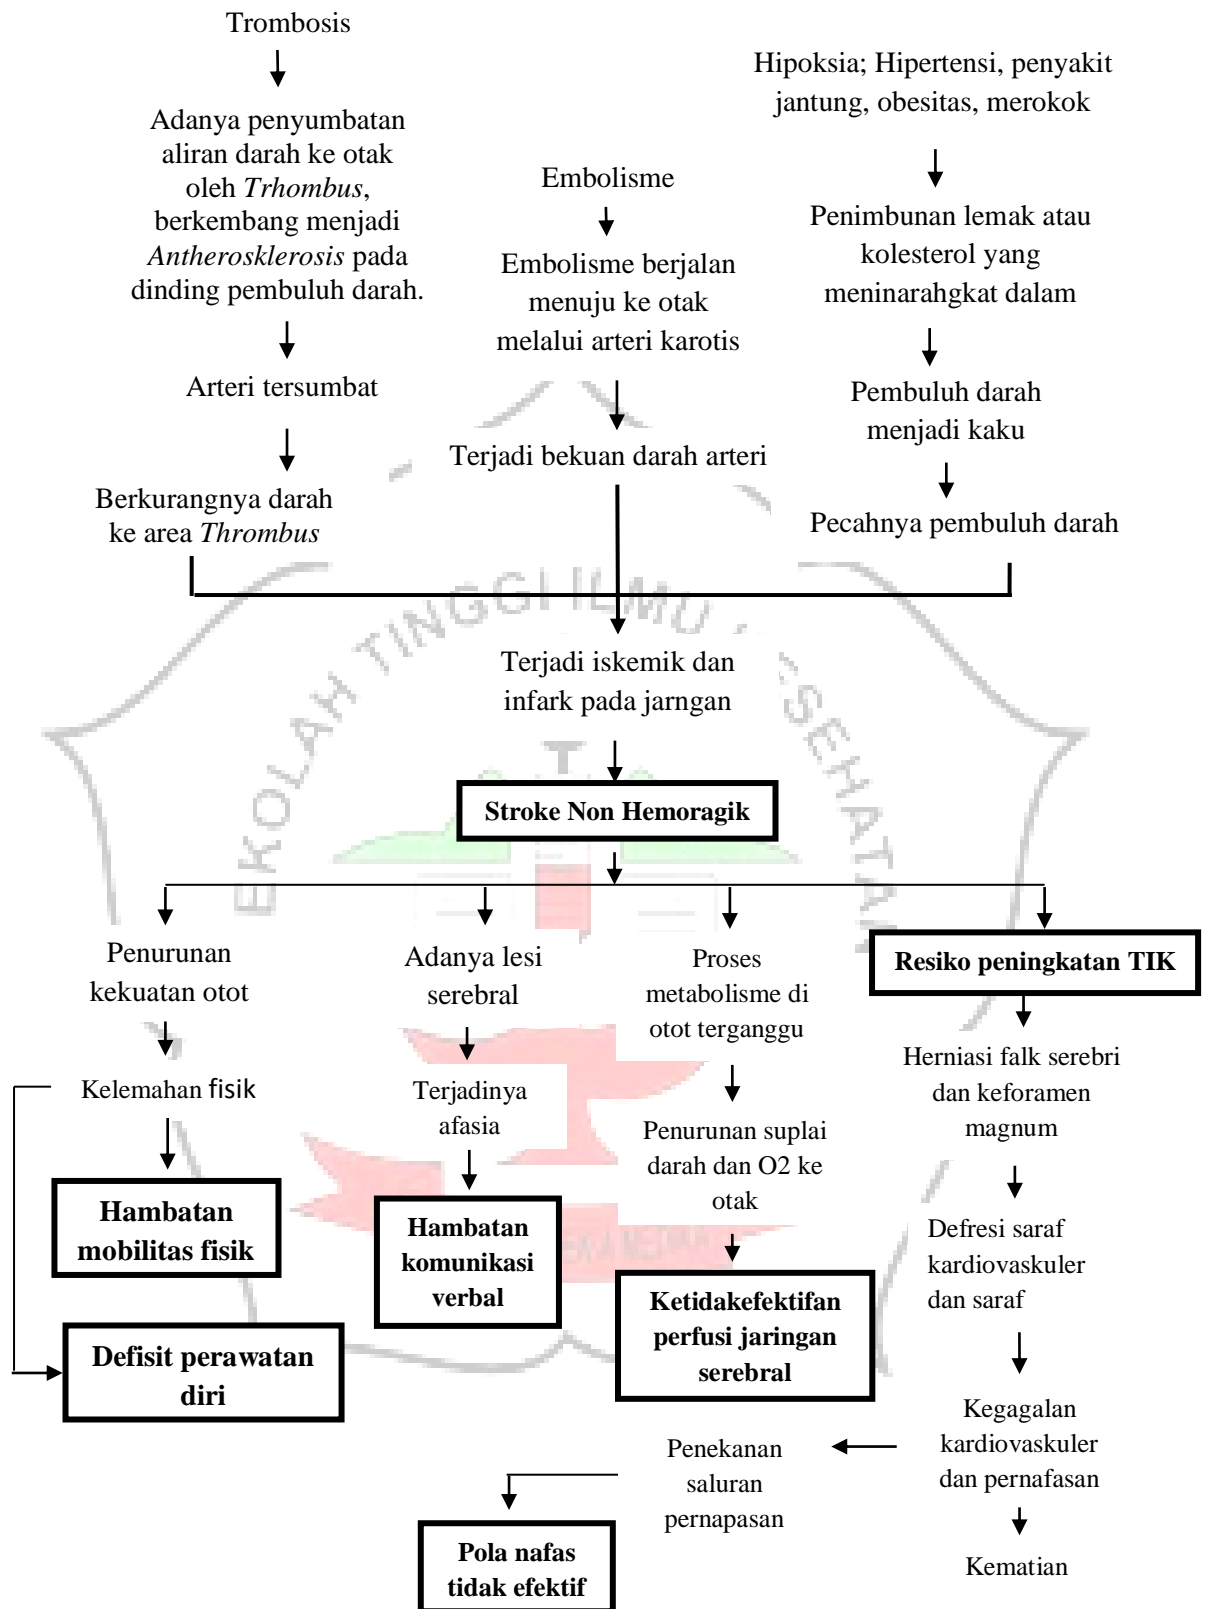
Trombosis

Adanya penyumbatan aliran darah ke otak oleh *Trhombus*, berkembang menjadi *Antherosklerosis* pada dinding pembuluh darah.

Arteri tersumbat

Berkurangnya darah ke area *Thrombus*

Embolisme

Embolisme berjalan menuju ke otak melalui arteri karotis

Terjadi bekuan darah arteri

Hipoksia; Hipertensi, penyakit jantung, obesitas, merokok

Penimbunan lemak atau kolesterol yang meninarahgkat dalam

Pembuluh darah menjadi kaku

Pecahnya pembuluh darah

Terjadi iskemik dan infark pada jarngan

**Stroke Non Hemoragik**

Penurunan kekuatan otot

Kelemahan fisik

**Hambatan mobilitas fisik**

**Defisit perawatan diri**

Adanya lesi serebral

Terjadinya afasia

**Hambatan komunikasi verbal**

Proses metabolisme di otot terganggu

Penurunan suplai darah dan O2 ke otak

**Ketidakefektifan perfusi jaringan serebral**

**Resiko peningkatan TIK**

Herniasi falk serebri dan keforamen magnum

Defresi saraf kardiovaskuler dan saraf

Kegagalan kardiovaskuler dan pernafasan

Kematian

Penekanan saluran pernapasan

**Pola nafas tidak efektif**

SEKOLAH TINGGI ILMU KESEHATAN